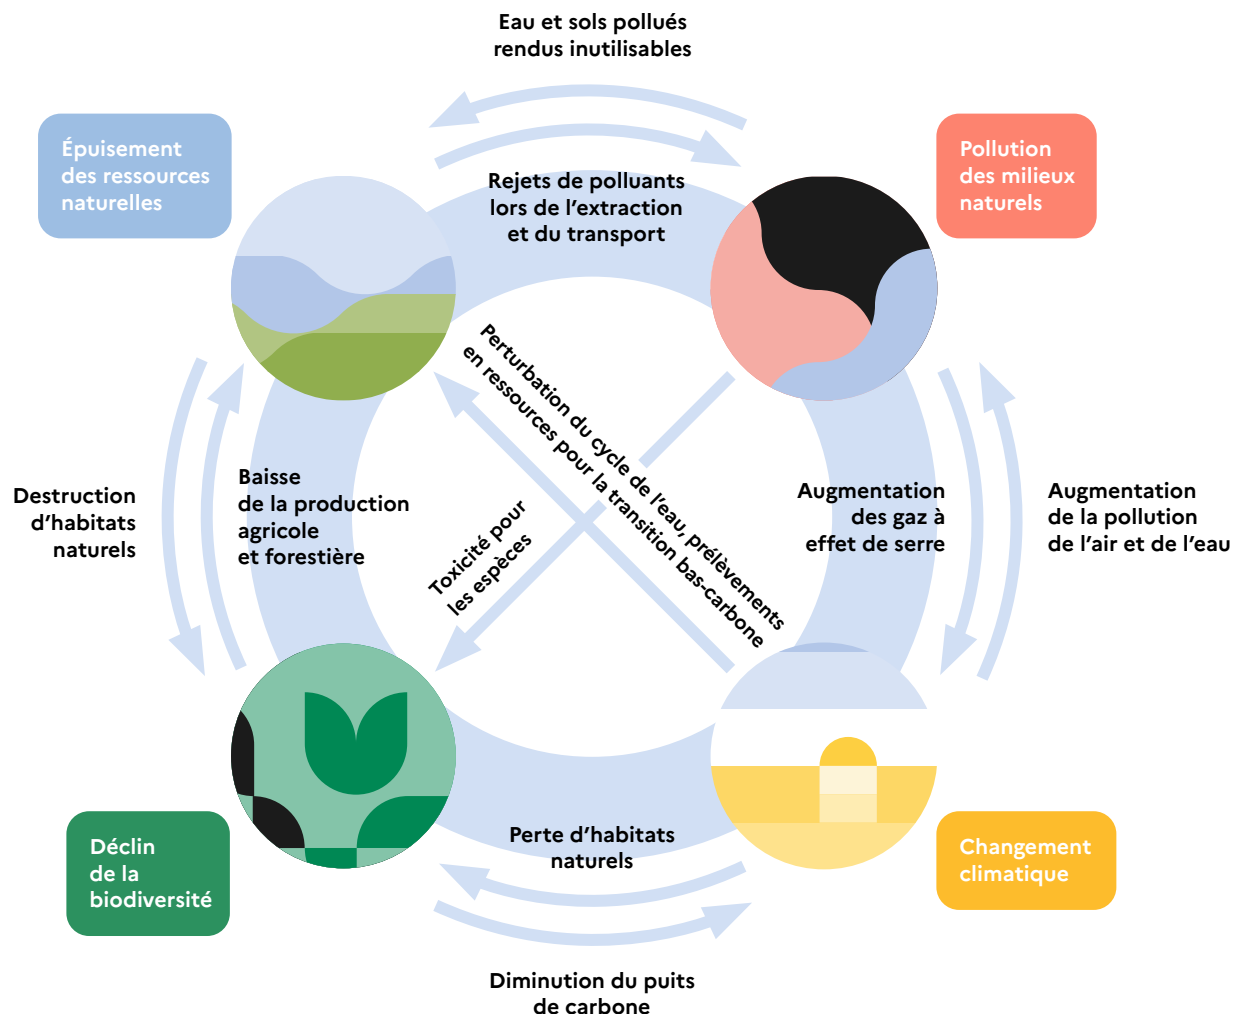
Eau et sols pollués rendus inutilisables

Épuisement des ressources naturelles

Pollution des milieux naturels

Rejets de polluants lors de l'extraction et du transport

Perturbation du cycle de l'eau, prélèvements en ressources pour la transition bas-carbone

Destruction d'habitats naturels

Baisse de la production agricole et forestière

Toxicité pour les espèces

Augmentation des gaz à effet de serre

Augmentation de la pollution de l'air et de l'eau

Perte d'habitats naturels

Déclin de la biodiversité

Changement climatique

Diminution du puits de carbone